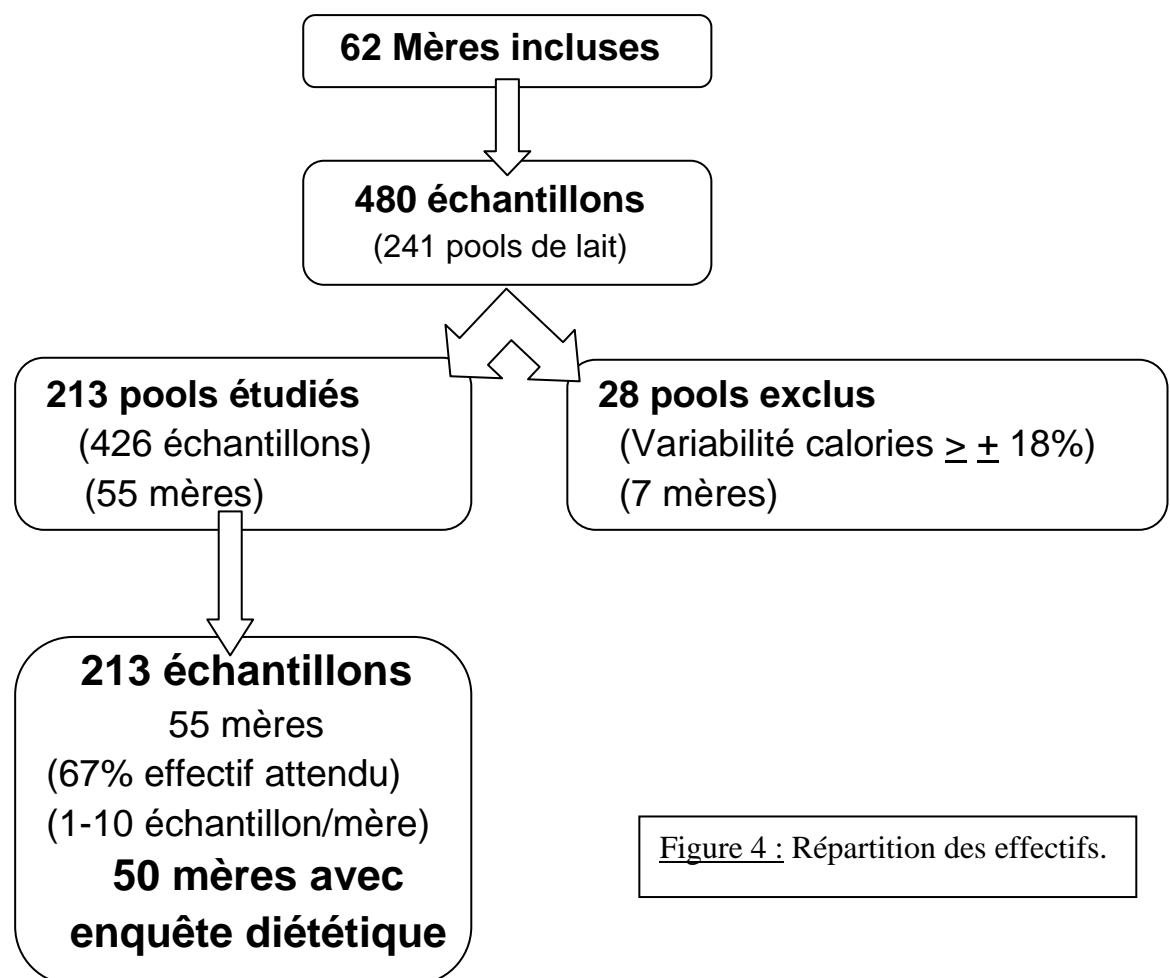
62 Mères incluses

480 échantillons
(241 pools de lait)

213 pools étudiés
(426 échantillons)
(55 mères)

28 pools exclus
(Variabilité calories $\geq \pm$ 18%)
(7 mères)

213 échantillons
55 mères
(67% effectif attendu)
(1-10 échantillon/mère)
50 mères avec enquête diététique

Figure 4 : Répartition des effectifs.